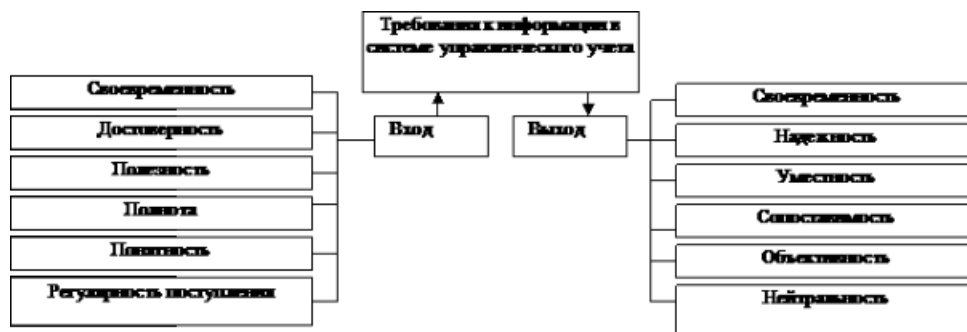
Требования к информации в системе управленческого учета

Своевременность

Достоверность

Полезность

Полнота

Понятность

Регулярность поступления

Вход

Выход

Своевременность

Надежность

Уместность

Сопоставимость

Объективность

Нейтральность